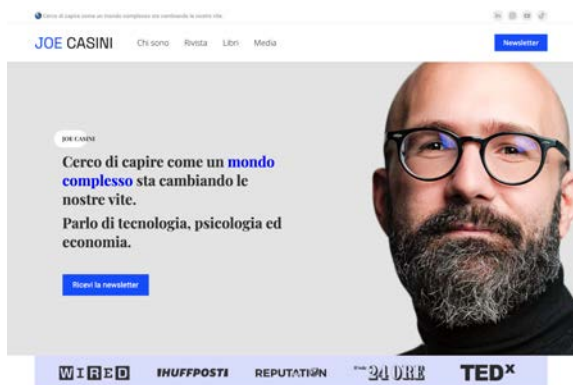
Cerco di capire come un mondo complesso sta cambiando le nostre vite

JOE CASINI Chi sono Rivista Libri Media Newsletter

JOE CASINI

Cerco di capire come un mondo complesso sta cambiando le nostre vite.

Parlo di tecnologia, psicologia ed economia.

Ricevi la newsletter

WIRED HUFFPOST REPUTATION 24 ORE TEDx